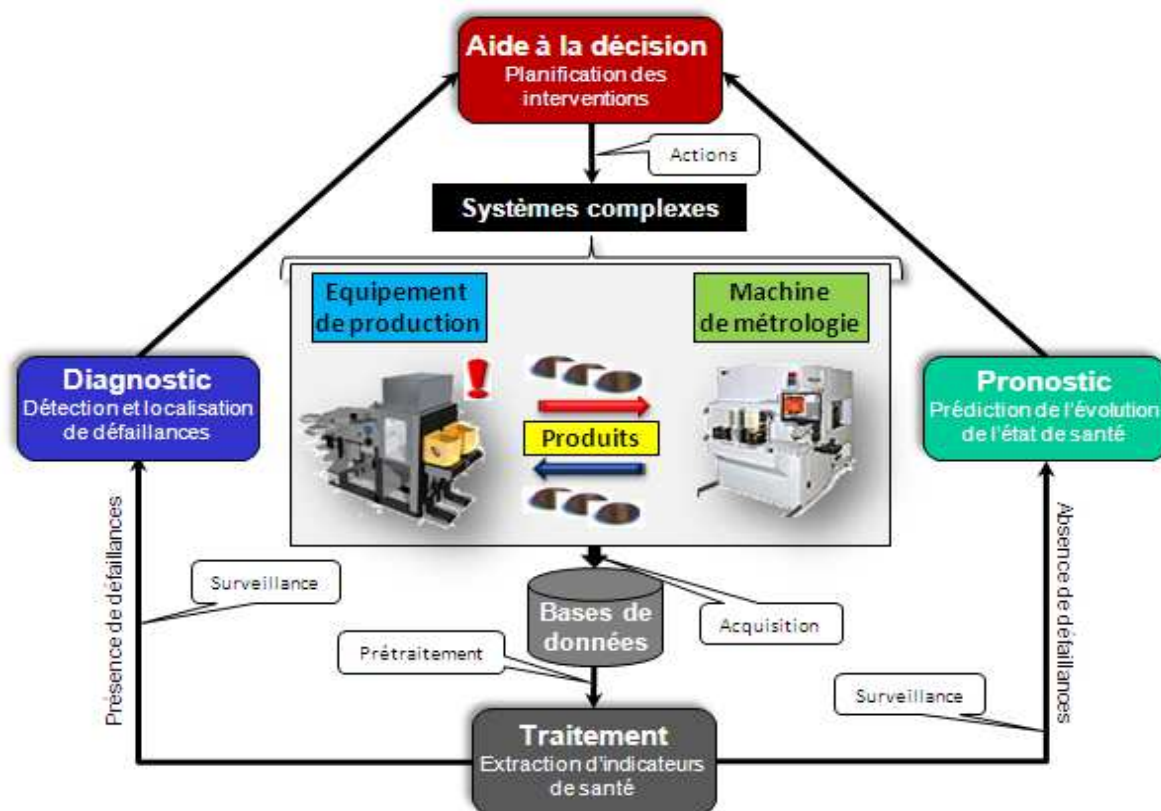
Aide à la décision
Planification des interventions

Actions

Systèmes complexes

Equipement de production

Machine de métrologie

Produits

Diagnostic
Détection et localisation de défaillances

Pronostic
Prédiction de l'évolution de l'état de santé

Présence de défaillances

Surveillance

Bases de données

Acquisition

Prétraitement

Absence de défaillances

Surveillance

Traitement
Extraction d'indicateurs de santé